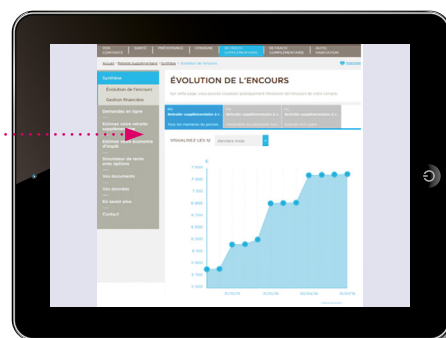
ÉVOLUTION DE L'ENCOURS

Synthèse

Évolution de l'encours

Gestion financière

Demandes en ligne

Estimez votre rente

Simulateur

Vos documents

Vos données

En savoir plus

Contact

VISUALISEZ LES 12

Derniers mois

7 000

6 500

6 000

5 500

5 000

4 500